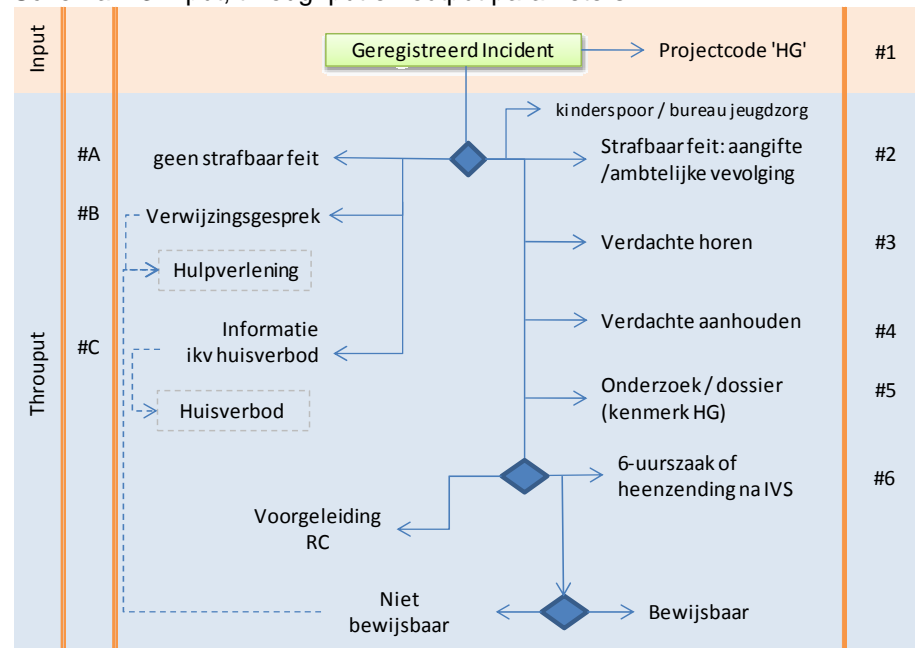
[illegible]

Input

Geregistreerd Incident

Projectcode 'HG'

#1

Throuput

kinderspoor / bureau jeugdzorg

#A

geen strafbaar feit

Strafbaar feit: aangifte /ambtelijke vevolging

#2

#B

Verwijzingsgesprek

Hulpverlening

Verdachte horen

#3

Informatie ikv huisverbod

#C

Verdachte aanhouden

#4

Huisverbod

Onderzoek / dossier (kenmerk HG)

#5

6-uurszaak of heenzending na IVS

#6

Voorgeleiding RC

Niet bewijsbaar

Bewijsbaar